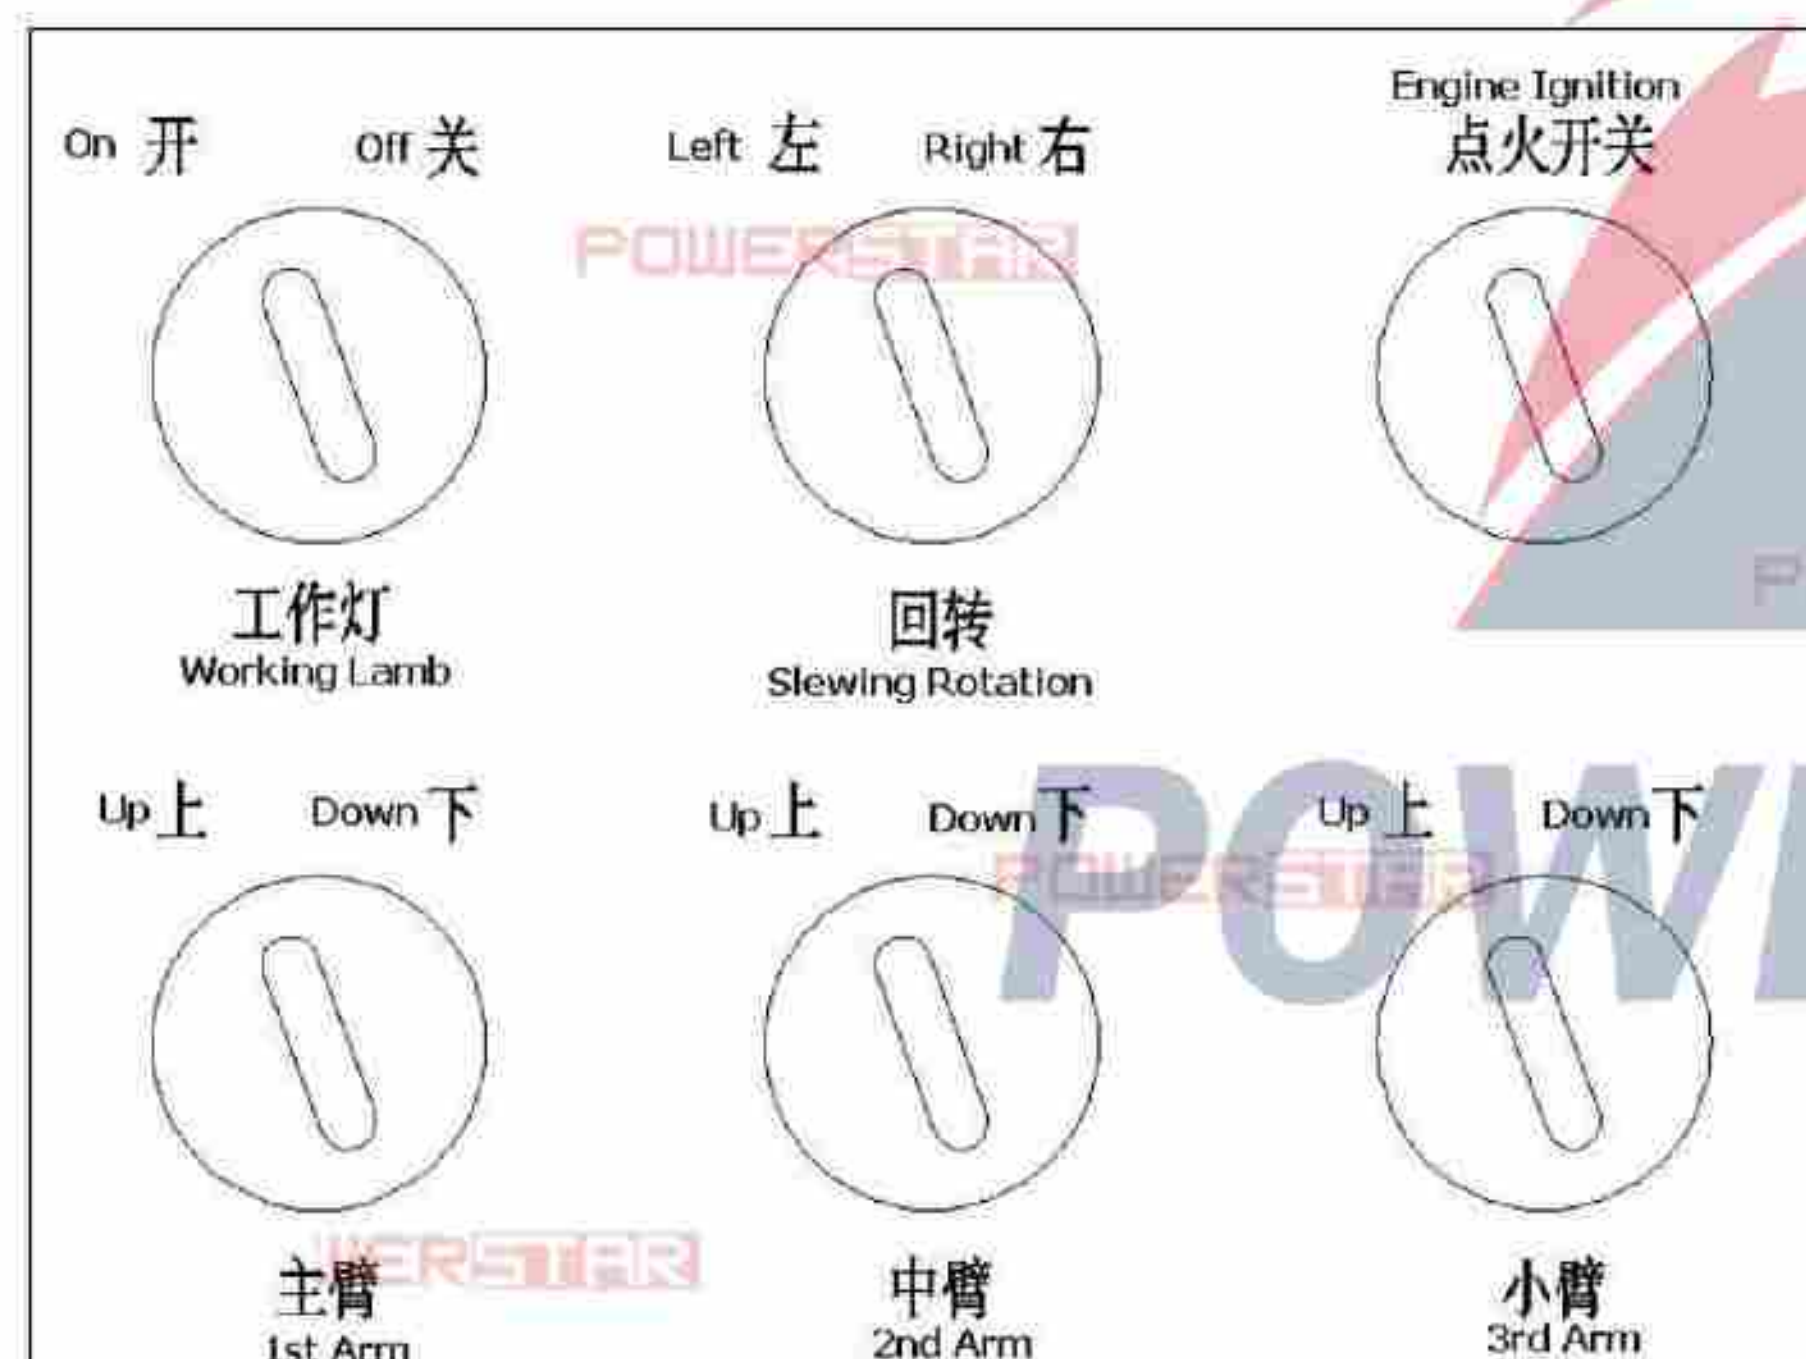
On 开 Off 关

Left 左 Right 右

Engine Ignition
点火开关

POWERSTAR

工作灯
Working Lamb

回转
Slewing Rotation

P

Up 上 Down 下

Up 上 Down 下

Up 上 Down 下

POW

POWERSTAR

WERSTAR

主臂
1st Arm

中臂
2nd Arm

小臂
3rd Arm